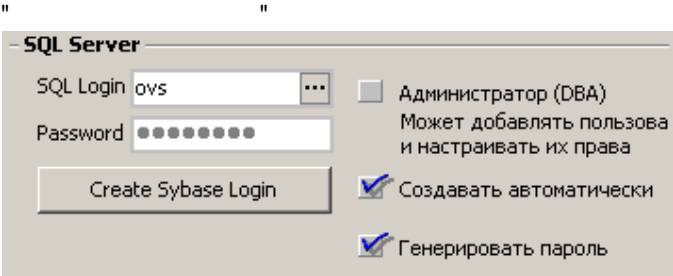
"                    "

SQL Server

SQL Login ovs ...

Password ●●●●●●●●

Create Sybase Login

Администратор (DBA)
Может добавлять пользова
и настраивать их права

Создавать автоматически

Генерировать пароль